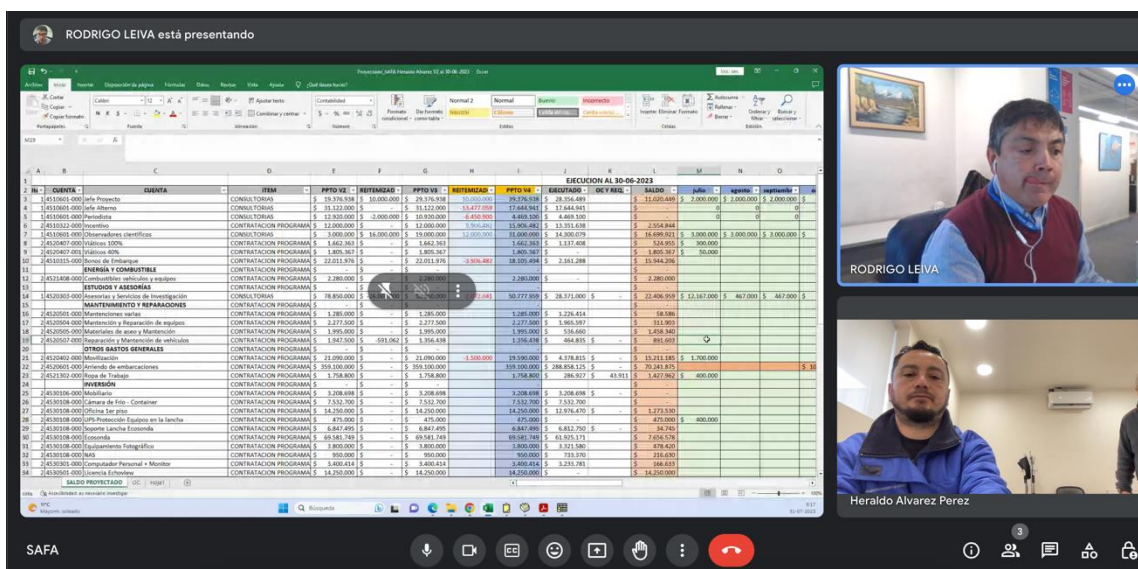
RODRIGO LEIVA está presentando

EJECUCION AL 30-06-2023

| N° | CUENTA | CUENTA | ITEM | PPTO V2 | REITEMIZAC | PPTO V3 | REITEMIZAC | PPTO V4 | EJECUTADO | OC Y REQ | SALDO | julio | agosto | septiembre |
|---|---|---|---|---|---|---|---|---|---|---|---|---|---|---|
| 1 | 4510601-000 | Jefe Proyecto | CONSULTORIAS | 19.376.938 | 10.000.000 | 29.376.938 | | 39.376.938 | 28.356.489 | | 11.020.449 | 2.000.000 | 2.000.000 | 2.000.000 |
| 1 | 4510601-000 | Jefe Alterno | CONSULTORIAS | 31.122.000 | | 31.122.000 | | 17.644.941 | 17.644.941 | | | | | |
| 1 | 4510601-000 | Periodista | CONSULTORIAS | 12.920.000 | -2.000.000 | 10.920.000 | | 4.469.100 | 4.469.100 | | | | | |
| 2 | 4510322-000 | Incentivo | CONTRATACION PROGRAMA | 12.000.000 | | 12.000.000 | | 15.906.482 | 13.351.638 | | 2.554.844 | | | |
| 2 | 4510601-000 | Observadores científicos | CONTRATACION PROGRAMA | 3.000.000 | 16.000.000 | 19.000.000 | | 31.000.000 | 14.300.079 | | 16.699.921 | 3.000.000 | 3.000.000 | 3.000.000 |
| 2 | 4520407-000 | Viáticos 100% | CONTRATACION PROGRAMA | 1.662.363 | | 1.662.363 | | 1.662.363 | 1.137.408 | | 524.955 | 300.000 | | |
| 2 | 4520407-001 | Viáticos 40% | CONTRATACION PROGRAMA | 1.805.367 | | 1.805.367 | | 1.805.367 | | | 1.805.367 | 50.000 | | |
| 2 | 4510315-000 | Bonos de Embarque | CONTRATACION PROGRAMA | 22.011.976 | | 22.011.976 | -3.906.482 | 18.105.494 | 2.161.288 | | 15.944.206 | | | |
| | | ENERGÍA Y COMBUSTIBLE | CONTRATACION PROGRAMA | | | | | | | | | | | |
| 2 | 4521408-000 | Combustibles vehículos y equipos | CONTRATACION PROGRAMA | 2.280.000 | | 2.280.000 | | 2.280.000 | | | 2.280.000 | | | |
| | | ESTUDIOS Y ASESORÍAS | CONTRATACION PROGRAMA | | | | | | | | | | | |
| 1 | 4520303-000 | Asesorías y Servicios de Investigación | CONSULTORIAS | 78.850.000 | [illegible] | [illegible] | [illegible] | 50.777.559 | 28.371.000 | | 22.406.559 | 12.167.000 | 467.000 | 467.000 |
| | | MANTENIMIENTO Y REPARACIONES | CONTRATACION PROGRAMA | | | | | | | | | | | |
| 2 | 4520501-000 | Mantenciones varias | CONTRATACION PROGRAMA | 1.285.000 | | 1.285.000 | | 1.285.000 | 1.226.414 | | 58.586 | | | |
| 2 | 4520504-000 | Mantención y Reparación de equipos | CONTRATACION PROGRAMA | 2.277.500 | | 2.277.500 | | 2.277.500 | 1.965.597 | | 311.903 | | | |
| 2 | 4520505-000 | Materiales de aseo y Mantención | CONTRATACION PROGRAMA | 1.995.000 | | 1.995.000 | | 1.995.000 | 536.660 | | 1.458.340 | | | |
| 2 | 4520507-000 | Reparación y Mantención de vehículos | CONTRATACION PROGRAMA | 1.947.500 | -591.062 | 1.356.438 | | 1.356.438 | 464.835 | | 891.603 | | | |
| | | OTROS GASTOS GENERALES | CONTRATACION PROGRAMA | | | | | | | | | | | |
| 2 | 4520402-000 | Movilización | CONTRATACION PROGRAMA | 21.090.000 | | 21.090.000 | -1.500.000 | 19.590.000 | 4.378.815 | | 15.211.185 | 1.700.000 | | |
| 2 | 4520601-000 | Arriendo de embarcaciones | CONTRATACION PROGRAMA | 359.100.000 | | 359.100.000 | | 359.100.000 | 288.858.125 | | 70.241.875 | | | |
| 2 | 4521302-000 | Ropa de Trabajo | CONTRATACION PROGRAMA | 1.758.800 | | 1.758.800 | | 1.758.800 | 286.927 | 43.911 | 1.427.962 | 400.000 | | |
| | | INVERSIÓN | CONTRATACION PROGRAMA | | | | | | | | | | | |
| 2 | 4530106-000 | Mobiliario | CONTRATACION PROGRAMA | 3.208.698 | | 3.208.698 | | 3.208.698 | 3.208.698 | | | | | |
| 2 | 4530108-000 | Cámara de Frío - Container | CONTRATACION PROGRAMA | 7.532.700 | | 7.532.700 | | 7.532.700 | 7.532.700 | | | | | |
| 2 | 4530108-000 | Oficina Ser piso | CONTRATACION PROGRAMA | 14.250.000 | | 14.250.000 | | 14.250.000 | 12.976.470 | | 1.273.530 | | | |
| 2 | 4530108-000 | UPS-Protección Equipos en la lancha | CONTRATACION PROGRAMA | 475.000 | | 475.000 | | 475.000 | | | 475.000 | 400.000 | | |
| 2 | 4530108-000 | Soporte Lancha Ecosonda | CONTRATACION PROGRAMA | 6.847.495 | | 6.847.495 | | 6.847.495 | 6.812.750 | | 34.745 | | | |
| 2 | 4530108-000 | Ecosonda | CONTRATACION PROGRAMA | 69.581.749 | | 69.581.749 | | 69.581.749 | 61.925.171 | | 7.656.578 | | | |
| 2 | 4530108-000 | Equipamiento Fotográfico | CONTRATACION PROGRAMA | 3.800.000 | | 3.800.000 | | 3.800.000 | 3.321.580 | | 478.420 | | | |
| 2 | 4530108-000 | NAS | CONTRATACION PROGRAMA | 950.000 | | 950.000 | | 950.000 | 733.370 | | 216.630 | | | |
| 2 | 4530301-000 | Computador Personal + Monitor | CONTRATACION PROGRAMA | 3.400.414 | | 3.400.414 | | 3.400.414 | 3.233.781 | | 166.633 | | | |
| 2 | 4530501-000 | Licencia Echoview | CONTRATACION PROGRAMA | 14.250.000 | | 14.250.000 | | 14.250.000 | | | 14.250.000 | | | |

SALDO PROYECTADO | OC | Hoja1

Búsqueda

RODRIGO LEIVA

Heraldo Alvarez Perez

SAFA

3